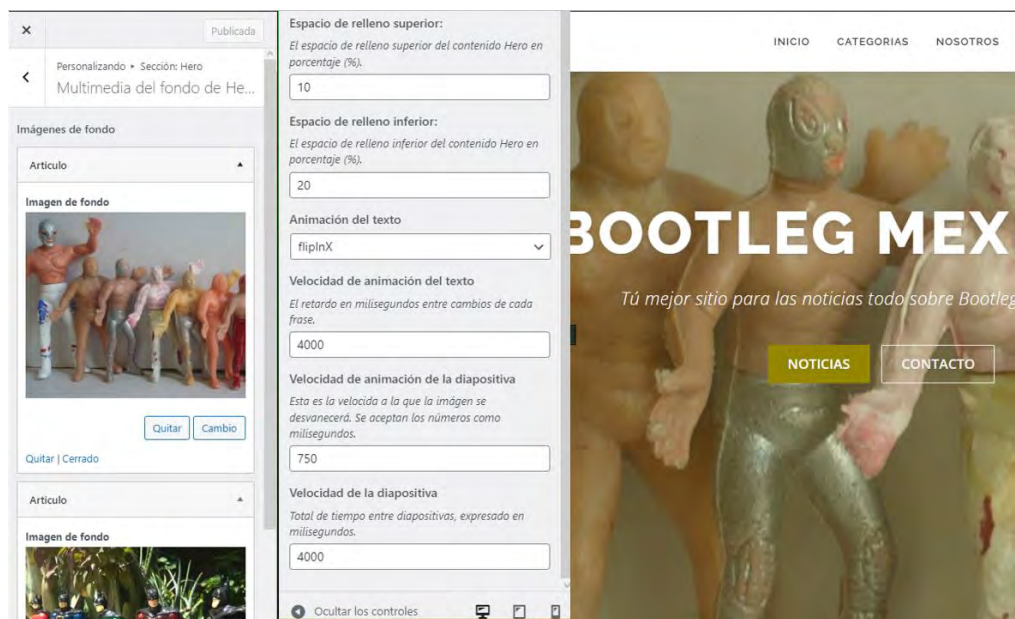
×
Publicada

Personalizando ▸ Sección: Hero
Multimedia del fondo de He...

Imágenes de fondo

Articulo

Imagen de fondo

Quitar
Cambio

Quitar | Cerrado

Articulo

Imagen de fondo

Espacio de relleno superior:
El espacio de relleno superior del contenido Hero en porcentaje (%).
10

Espacio de relleno inferior:
El espacio de relleno inferior del contenido Hero en porcentaje (%).
20

Animación del texto
flipInX

Velocidad de animación del texto
El retardo en milisegundos entre cambios de cada frase.
4000

Velocidad de animación de la diapositiva
Esta es la velocida a la que la imágen se desvanecerá. Se aceptan los números como milisegundos.
750

Velocidad de la diapositiva
Total de tiempo entre diapositivas, expresado en milisegundos.
4000

Ocultar los controles

INICIO CATEGORIAS NOSOTROS

BOOTLEG MEX

Tú mejor sitio para las noticias todo sobre Bootleg

NOTICIAS
CONTACTO